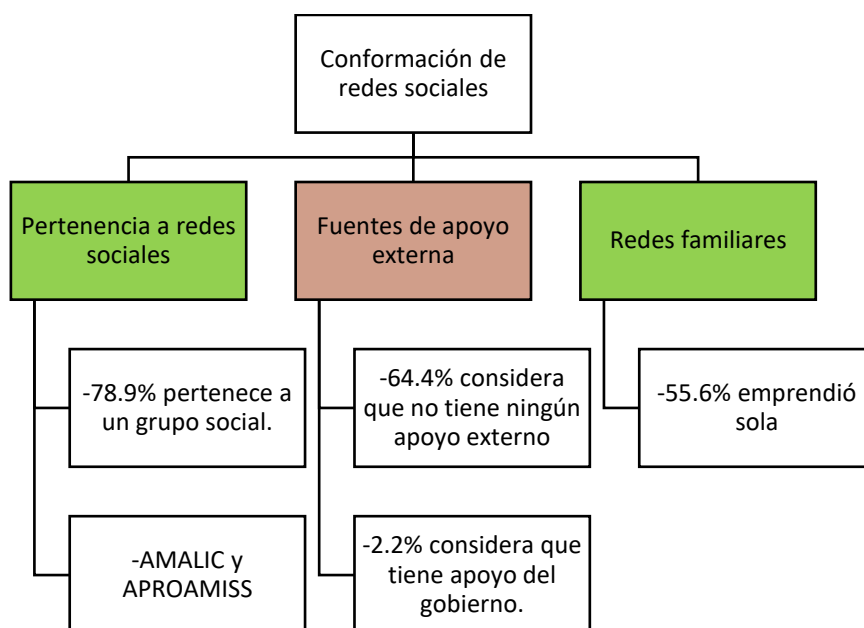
Conformación de redes sociales

Pertenencia a redes sociales

-78.9% pertenece a un grupo social.

-AMALIC y APROAMISS

Fuentes de apoyo externa

-64.4% considera que no tiene ningún apoyo externo

-2.2% considera que tiene apoyo del gobierno.

Redes familiares

-55.6% emprendió sola